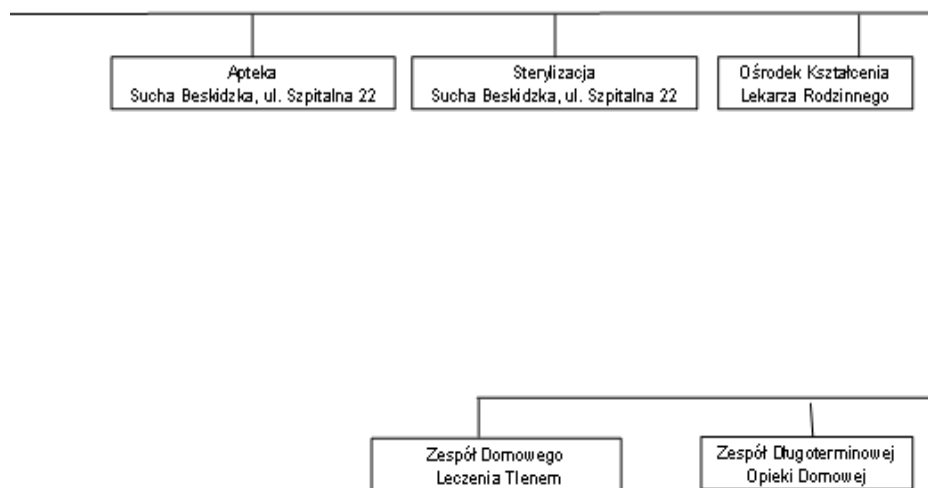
Apteka
Sucha Beskidzka, ul. Szpitalna 22

Sterylizacja
Sucha Beskidzka, ul. Szpitalna 22

Ośrodek Kształcenia
Lekarza Rodzinnego

Zespół Domowego
Leczenia Tlenem

Zespół Długoterminowej
Opieki Domowej